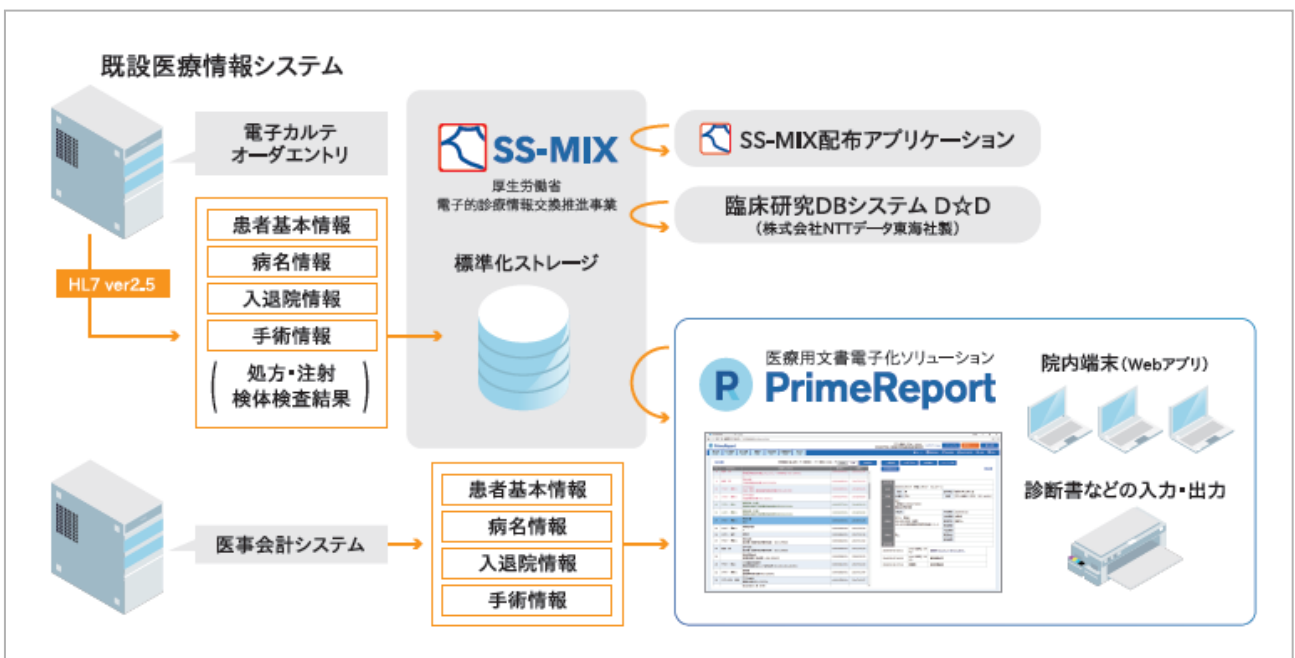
既設医療情報システム

電子カルテ
オーダエントリ

患者基本情報
病名情報
入退院情報
手術情報
処方・注射
検体検査結果

HL7 ver2.5

SS-MIX
厚生労働省
電子的診療情報交換推進事業

標準化ストレージ

SS-MIX配布アプリケーション

臨床研究DBシステム D☆D
（株式会社NTTデータ東海社製）

医療用文書電子化ソリューション
PrimeReport

院内端末（Webアプリ）

診断書などの入力・出力

医事会計システム

患者基本情報
病名情報
入退院情報
手術情報